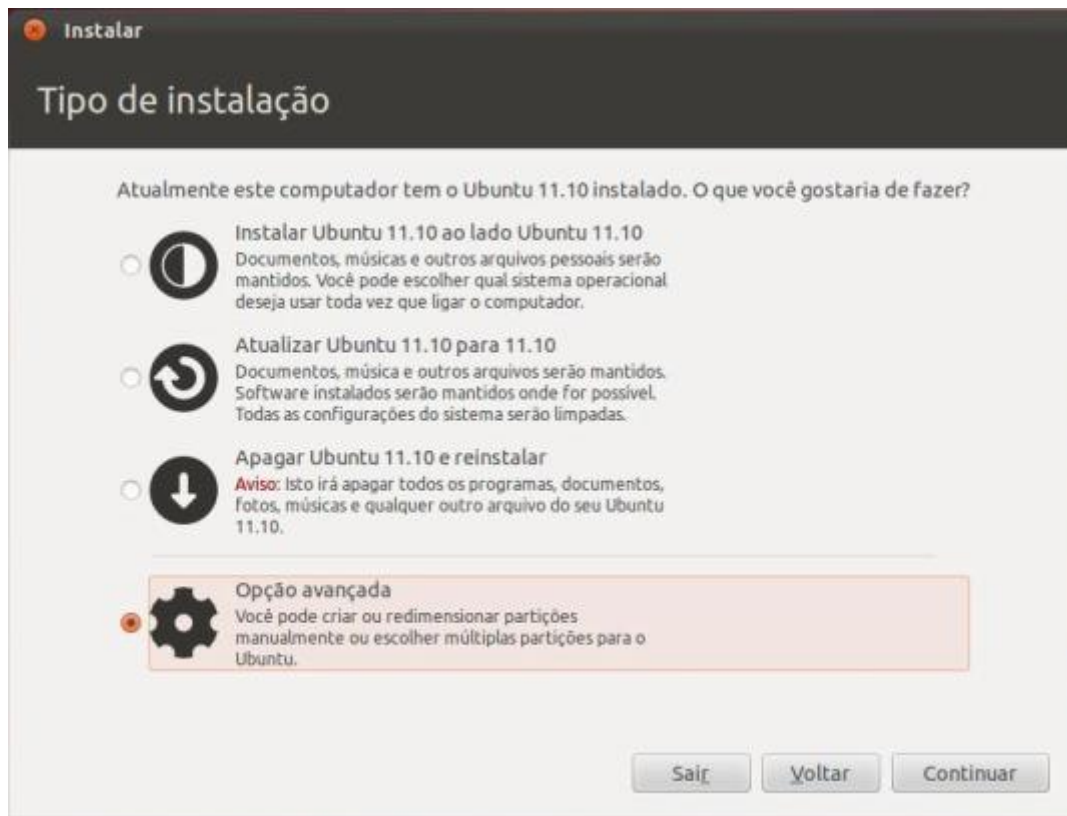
Instalar

Tipo de instalação

Atualmente este computador tem o Ubuntu 11.10 instalado. O que você gostaria de fazer?

Instalar Ubuntu 11.10 ao lado Ubuntu 11.10
Documentos, músicas e outros arquivos pessoais serão mantidos. Você pode escolher qual sistema operacional deseja usar toda vez que ligar o computador.

Atualizar Ubuntu 11.10 para 11.10
Documentos, música e outros arquivos serão mantidos. Software instalados serão mantidos onde for possível. Todas as configurações do sistema serão limpadas.

Apagar Ubuntu 11.10 e reinstalar
Aviso: Isto irá apagar todos os programas, documentos, fotos, músicas e qualquer outro arquivo do seu Ubuntu 11.10.

Opção avançada
Você pode criar ou redimensionar partições manualmente ou escolher múltiplas partições para o Ubuntu.

Sair Voltar Continuar